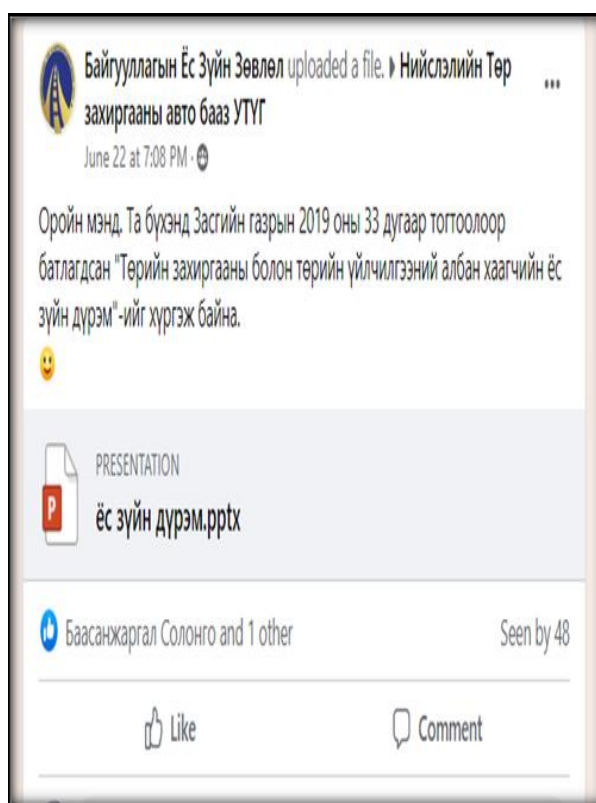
Байгууллагын Ёс Зүйн Зөвлөл uploaded a file. ▸ Нийслэлийн Төр захиргааны авто бааз УТҮГ

...

June 22 at 7:08 PM ·

Оройн мэнд. Та бүхэнд Засгийн газрын 2019 оны 33 дугаар тогтоолоор батлагдсан "Төрийн захиргааны болон төрийн үйлчилгээний албан хаагчийн ёс зүйн дүрэм"-ийг хүргэж байна.
🙂

PRESENTATION
ёс зүйн дүрэм.pptx

Баасанжаргал Солонго and 1 other

Seen by 48

Like

Comment